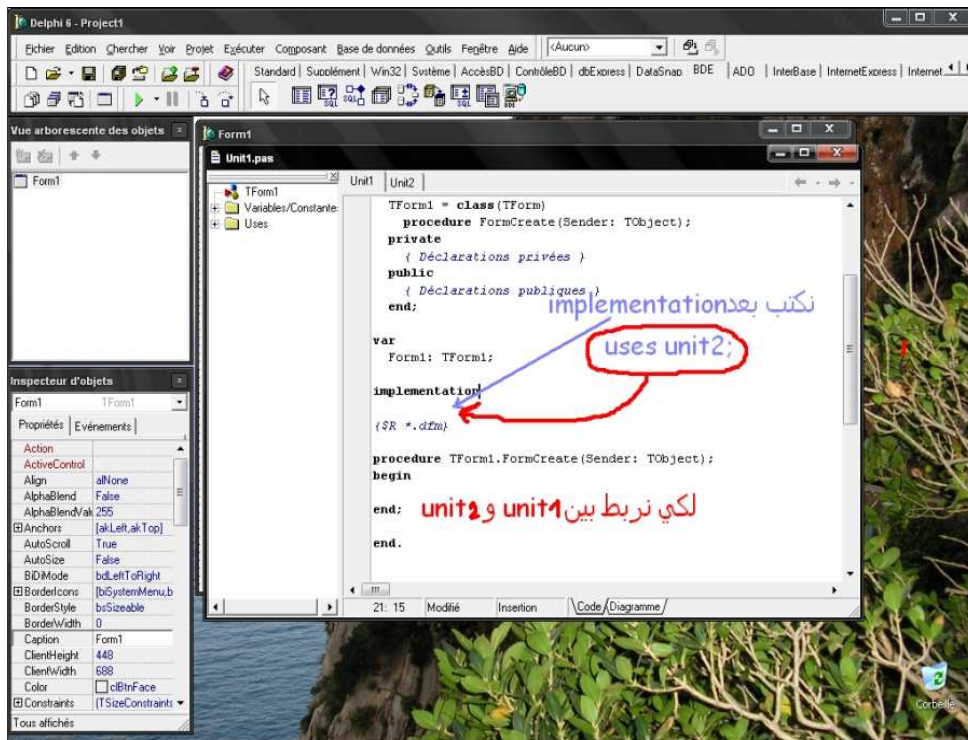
Delphi 6 - Project1

Fichier Edition Chercher Voir Projet Exécuter Composant Base de données Outils Fenêtre Aide <Aucun>

Standard Supplément Win32 Système AccèsBD ContrôleBD dbExpress DataSnap BDE ADO InterBase InternetExpress Internet

Vue arborescente des objets

Form1

Inspecteur d'objets

Form1 TForm1

Propriétés Evénements

| | |
|---|---|
| Action | |
| ActiveControl | |
| Align | alNone |
| AlphaBlend | False |
| AlphaBlendVal | 255 |
| ⊞Anchors | [akLeft,akTop] |
| AutoScroll | True |
| AutoSize | False |
| BiDiMode | bdLeftToRight |
| ⊞BorderIcons | [biSystemMenu,b |
| BorderStyle | bsSizeable |
| BorderWidth | 0 |
| Caption | Form1 |
| ClientHeight | 448 |
| ClientWidth | 688 |
| Color | clBtnFace |
| ⊞Constraints | (TSizeConstraints |

Tous affichés

Form1

Unit1.pas

TForm1
Variables/Constantes
Uses

Unit1 Unit2

TForm1 = class(TForm)
procedure FormCreate(Sender: TObject);
private
{ Déclarations privées }
public
{ Déclarations publiques }
end;

var
Form1: TForm1;

implementation

{$R *.dfm}

procedure TForm1.FormCreate(Sender: TObject);
begin

end;

end.

نكتب بعدimplementation

uses unit2;

لكي نربط بين unit1 و unit2

21: 15 Modifié Insertion Code Diagramme

Corbeille